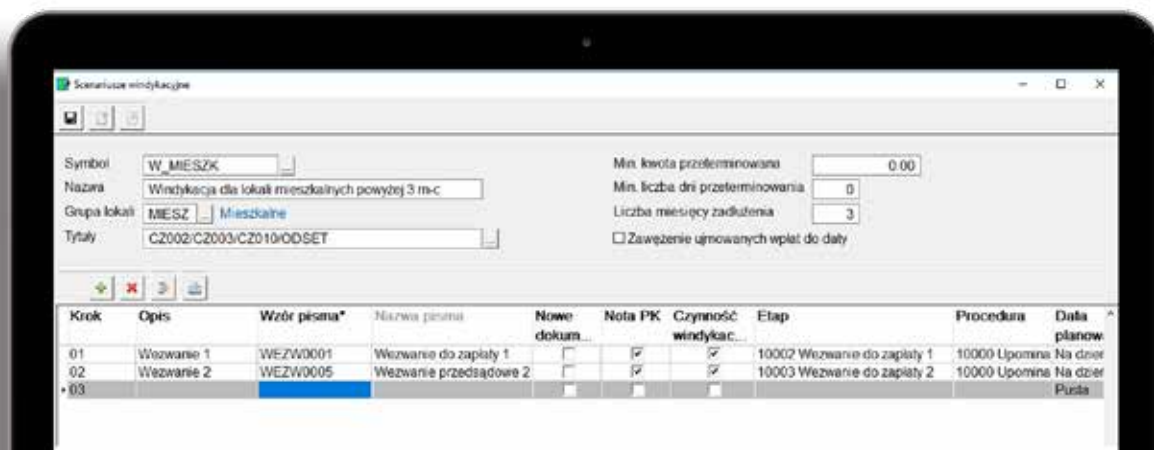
Scenariusze windykacyjne

Symbol W_MIESZK
Nazwa Windykacja dla lokali mieszkalnych powyżej 3 m-c
Grupa lokali MIESZ Mieszkalne
Tytuły CZ002/CZ003/CZ010/ODSET

Min. kwota przeterminowana 0.00
Min. liczba dni przeterminowania 0
Liczba miesięcy zadłużenia 3
Zawężenie ujmowanych wpłat do daty

| Krok | Opis | Wzór pisma* | Nazwa pisma | Nowe dokum... | Nota PK | Czynność windykac... | Etap | Procedura | Data planow |
|---|---|---|---|---|---|---|---|---|---|
| 01 | Wezwanie 1 | WEZW0001 | Wezwanie do zapłaty 1 | ☐ | ☑ | ☑ | 10002 Wezwanie do zapłaty 1 | 10000 Upomina | Na dzier |
| 02 | Wezwanie 2 | WEZW0005 | Wezwanie przedsądowe 2 | ☐ | ☑ | ☑ | 10003 Wezwanie do zapłaty 2 | 10000 Upomina | Na dzier |
| 03 | | | | ☐ | ☐ | ☐ | | | Pusta |